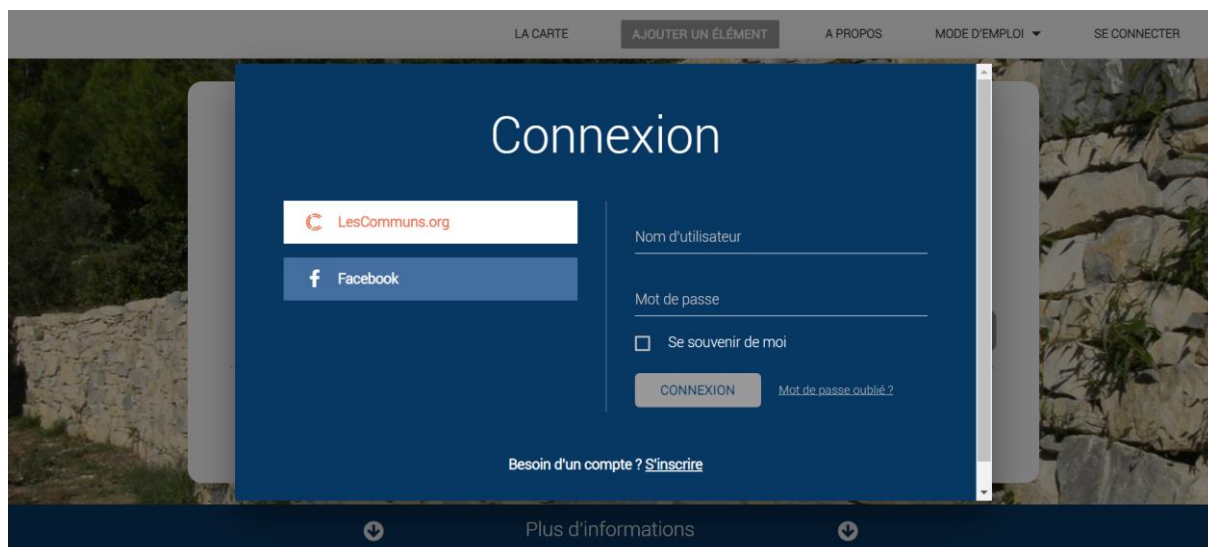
LA CARTE
AJOUTER UN ÉLÉMENT
A PROPOS
MODE D'EMPLOI
SE CONNECTER

Connexion

LesCommuns.org
Facebook

Nom d'utilisateur
Mot de passe
Se souvenir de moi
CONNEXION
Mot de passe oublié ?

Besoin d'un compte ? S'inscrire

Plus d'informations